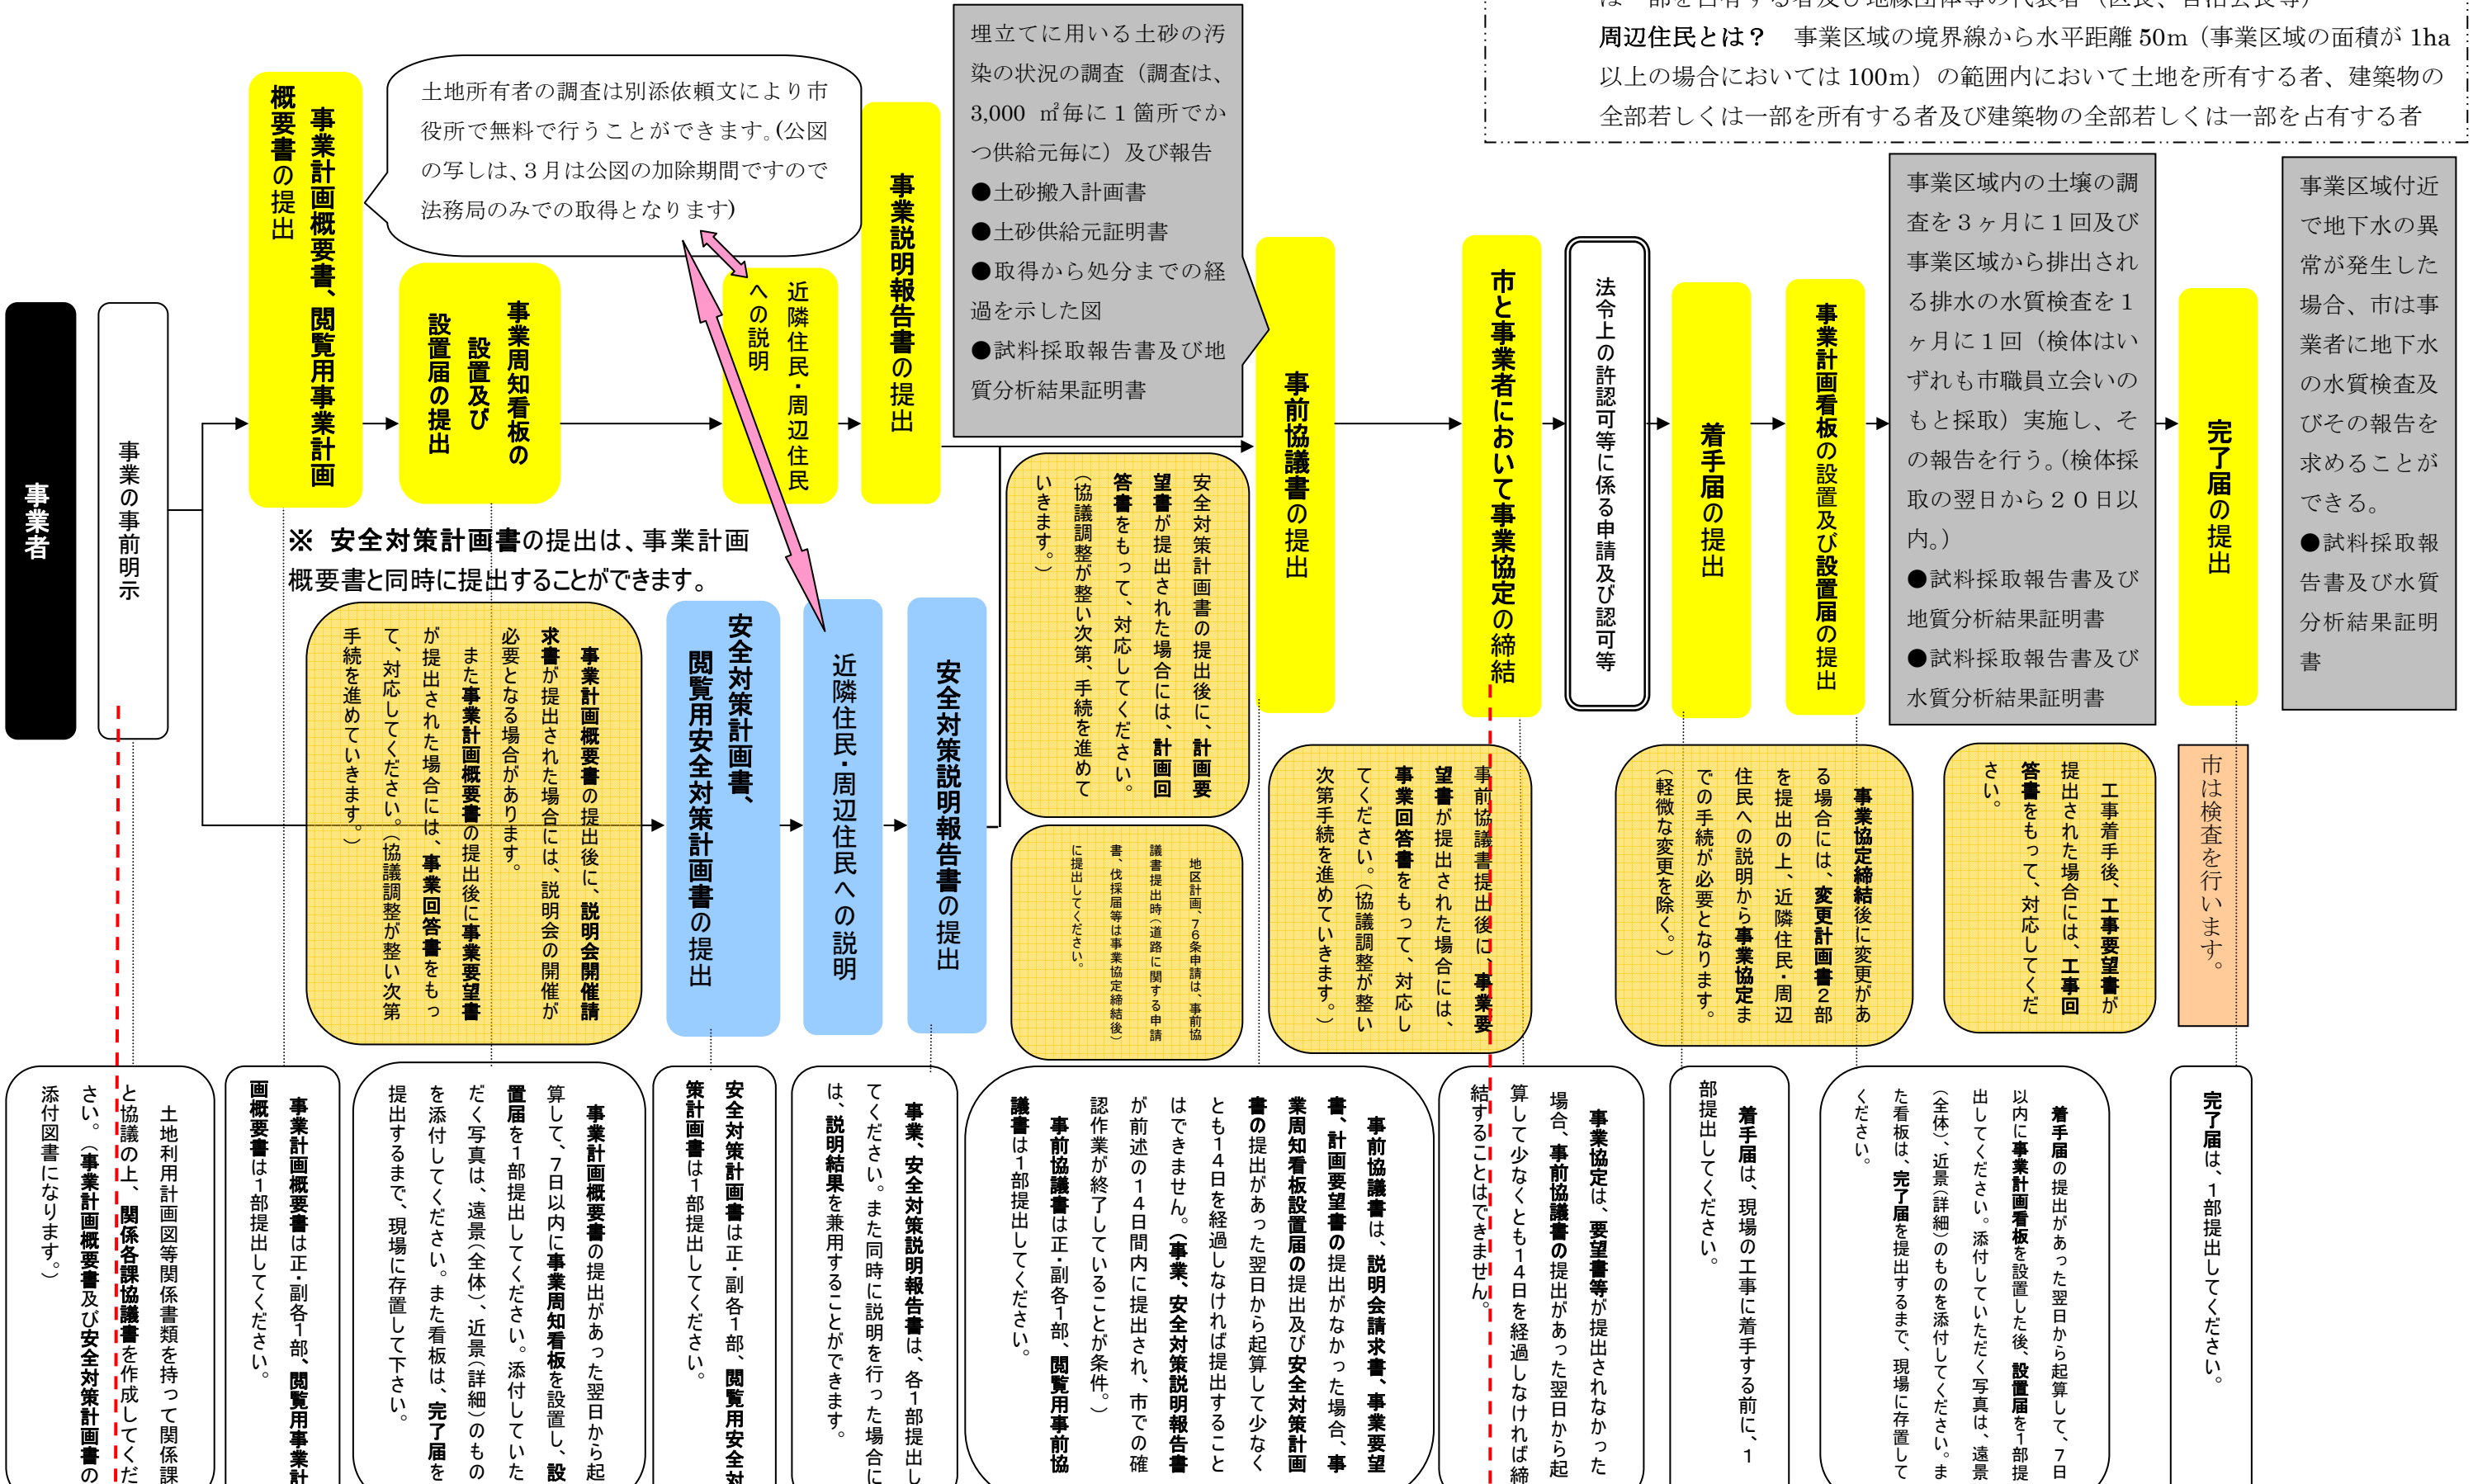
は一部を占有する者及び地縁団体等の代表者（区長、自治会長等）
周辺住民とは？ 事業区域の境界線から水平距離 50m（事業区域の面積が 1ha 以上の場合においては 100m）の範囲内において土地を所有する者、建築物の全部若しくは一部を所有する者及び建築物の全部若しくは一部を占有する者

事業者

事業の事前明示

事業計画概要書、閲覧用事業計画概要書の提出

土地所有者の調査は別添依頼文により市役所で無料で行うことができます。(公図の写しは、3月は公図の加除期間ですので法務局のみでの取得となります)

事業周知看板の設置及び設置届の提出

近隣住民・周辺住民への説明

事業説明報告書の提出

埋立てに用いる土砂の汚染の状況の調査（調査は、3,000 ㎡毎に 1 箇所でかつ供給元毎に）及び報告
●土砂搬入計画書
●土砂供給元証明書
●取得から処分までの経過を示した図
●試料採取報告書及び地質分析結果証明書

事前協議書の提出

市と事業者において事業協定の締結

法令上の許認可等に係る申請及び認可等

着手届の提出

事業計画看板の設置及び設置届の提出

事業区域内の土壌の調査を３ヶ月に１回及び事業区域から排出される排水の水質検査を１ヶ月に１回（検体はいずれも市職員立会いのもと採取）実施し、その報告を行う。(検体採取の翌日から２０日以内。)
●試料採取報告書及び地質分析結果証明書
●試料採取報告書及び水質分析結果証明書

完了届の提出

事業区域付近で地下水の異常が発生した場合、市は事業者に地下水の水質検査及びその報告を求めることができる。
●試料採取報告書及び水質分析結果証明書

※ 安全対策計画書の提出は、事業計画概要書と同時に提出することができます。

事業計画概要書の提出後に、説明会開催請求書が提出された場合には、説明会の開催が必要となる場合があります。
また事業計画概要書の提出後に事業要望書が提出された場合には、事業回答書をもって、対応してください。(協議調整が整い次第手続を進めていきます。)

安全対策計画書、閲覧用安全対策計画書の提出

近隣住民・周辺住民への説明

安全対策説明報告書の提出

安全対策計画書の提出後に、計画要望書が提出された場合には、計画回答書をもって、対応してください。(協議調整が整い次第、手続を進めていきます。)

地区計画 76条申請は、事前協議書提出時（道路に関する申請書、伐採届等は事業協定締結後）に提出してください。

事前協議書提出後に、事業要望書が提出された場合には、事業回答書をもって、対応してください。(協議調整が整い次第手続を進めていきます。)

事業協定締結後に変更がある場合には、変更計画書２部を提出の上、近隣住民・周辺住民への説明から事業協定までの手続が必要となります。(軽微な変更を除く。)

工事着手後、工事要望書が提出された場合には、工事回答書をもって、対応してください。

市は検査を行います。

土地利用計画図等関係書類を持って関係課と協議の上、関係各課協議書を作成してください。(事業計画概要書及び安全対策計画書の添付図書になります。)

事業計画概要書は正・副各1部、閲覧用事業計画概要書は1部提出してください。

事業計画概要書の提出があった翌日から起算して、7日以内に事業周知看板を設置し、設置届を1部提出してください。添付していただく写真は、遠景(全体)、近景(詳細)のものを添付してください。また看板は、完了届を提出するまで、現場に存置して下さい。

安全対策計画書は正・副各1部、閲覧用安全対策計画書は1部提出してください。

事業、安全対策説明報告書は、各1部提出してください。また同時に説明を行った場合には、説明結果を兼用することができます。

事前協議書は、説明会請求書、事業要望書、計画要望書の提出がなかった場合、事業周知看板設置届の提出及び安全対策計画書の提出があった翌日から起算して少なくとも14日を経過しなければ提出することはできません。(事業、安全対策説明報告書が前述の14日間内に提出され、市での確認作業が終了していることが条件。)
事前協議書は正・副各1部、閲覧用事業前協議書は1部提出してください。

事業協定は、要望書等が提出されなかった場合、事前協議書の提出があった翌日から起算して少なくとも14日を経過しなければ締結することはできません。

着手届は、現場の工事に着手する前に、1部提出してください。

着手届の提出があった翌日から起算して、7日以内に事業計画看板を設置した後、設置届を1部提出してください。添付していただく写真は、遠景(全体)、近景(詳細)のものを添付してください。また看板は、完了届を提出するまで、現場に存置してください。

完了届は、1部提出してください。